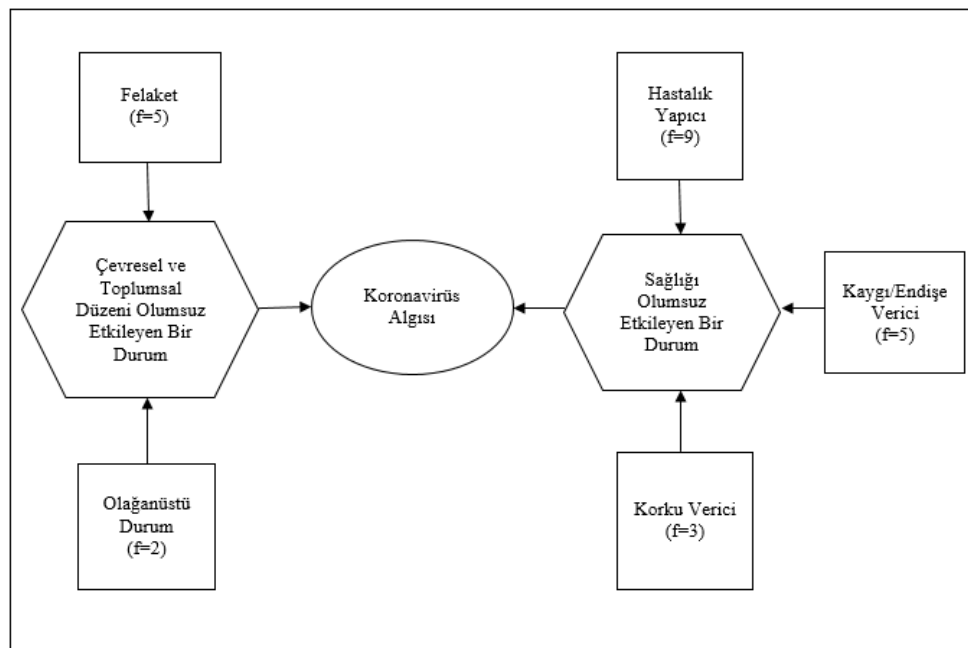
Felaket
(f=5)

Hastalık
Yapıcı
(f=9)

Çevresel ve
Toplumsal
Düzeni Olumsuz
Etkileyen Bir
Durum

Koronavirüs
Algısı

Sağlığı
Olumsuz
Etkileyen Bir
Durum

Kaygı/Endişe
Verici
(f=5)

Olağanüstü
Durum
(f=2)

Korku Verici
(f=3)